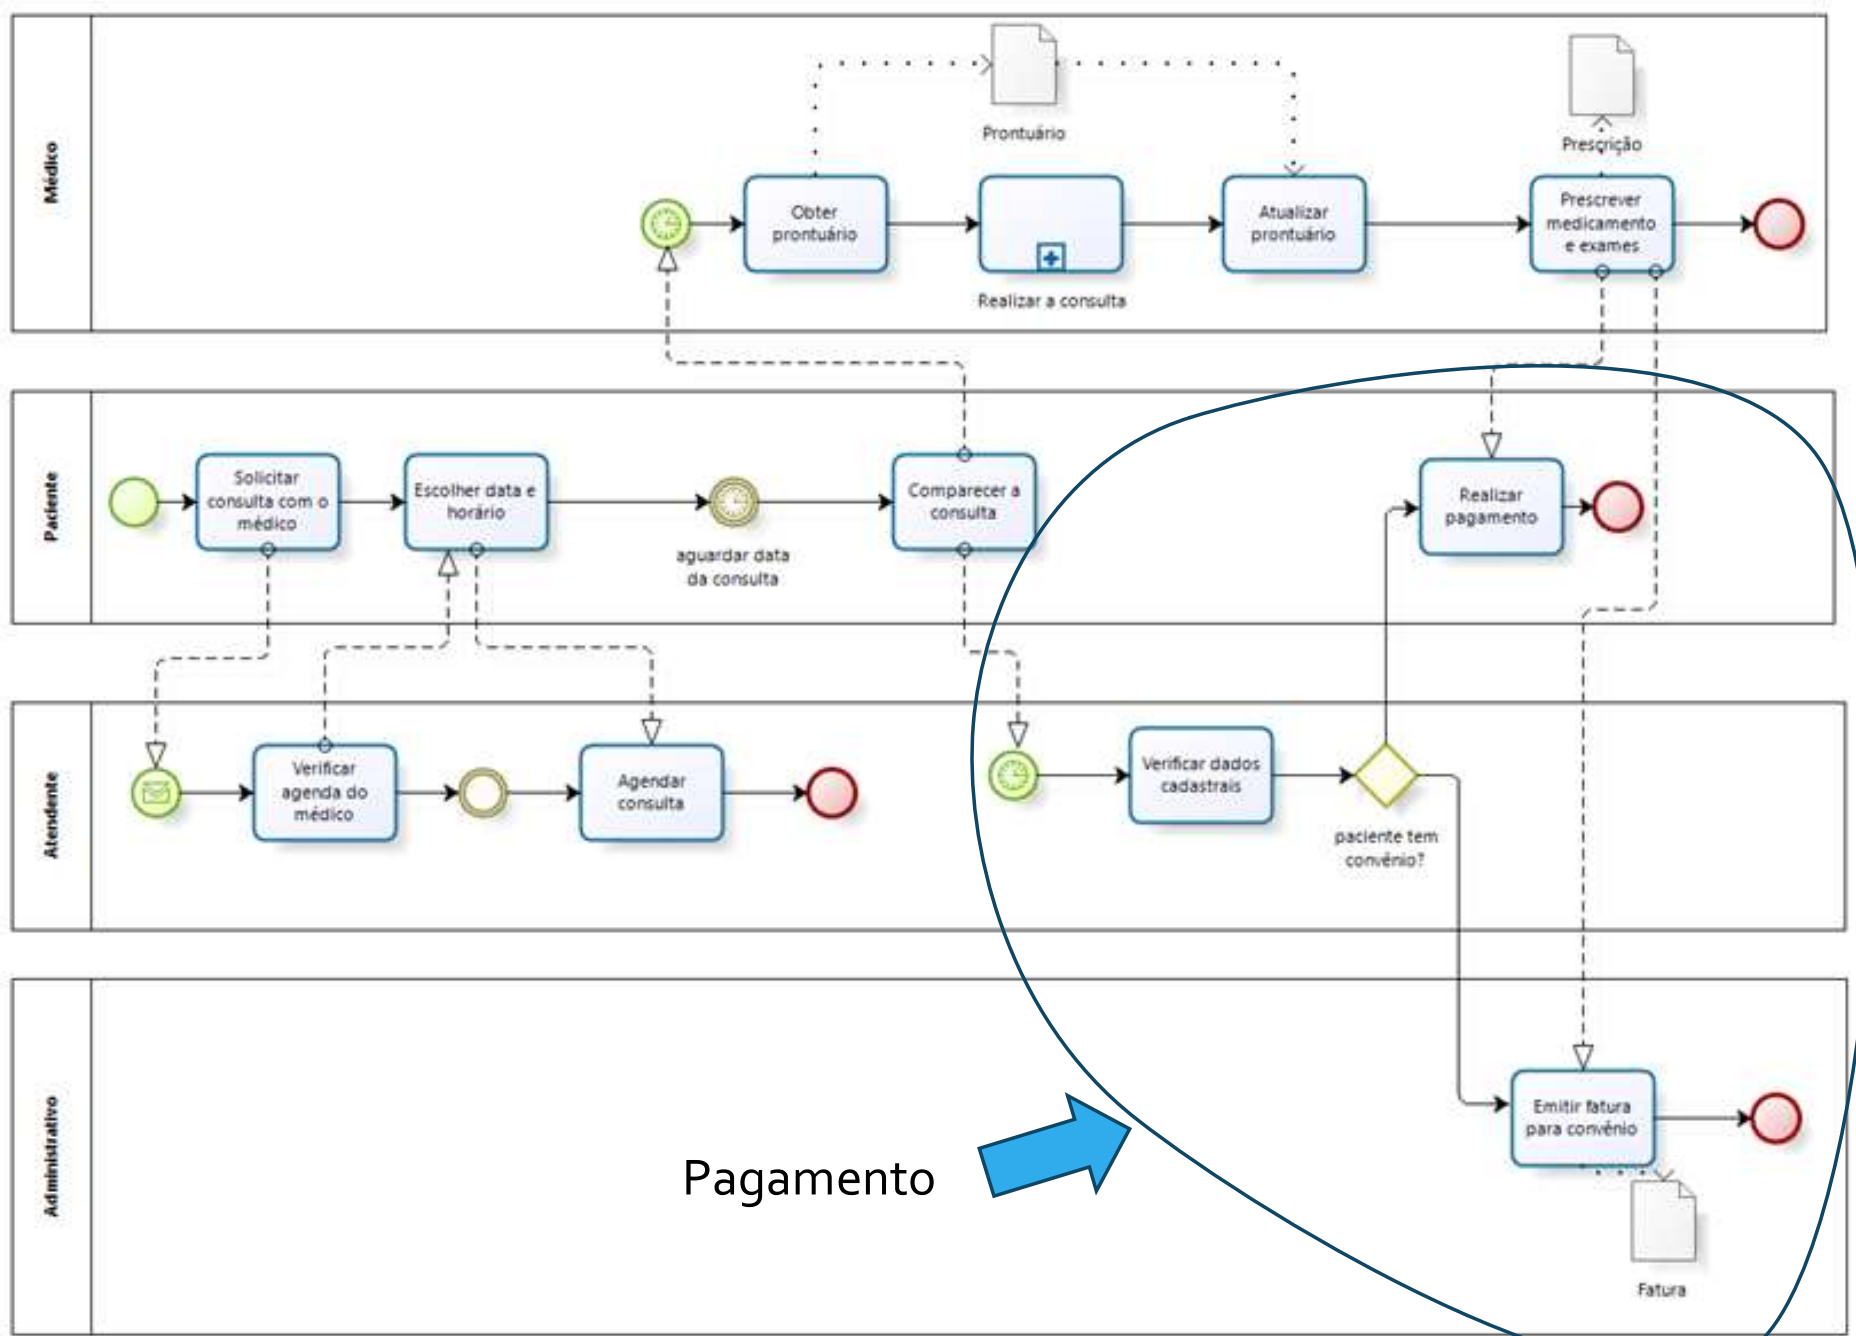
Médico

Prontuário

Prescrição

Obter prontuário

Realizar a consulta

Atualizar prontuário

Prescrever medicamento e exames

Paciente

Solicitar consulta com o médico

Escolher data e horário

aguardar data da consulta

Comparecer a consulta

Realizar pagamento

Atendente

Verificar agenda do médico

Agendar consulta

Verificar dados cadastrais

paciente tem convênio?

Administrativo

Emitir fatura para convênio

Fatura

Pagamento